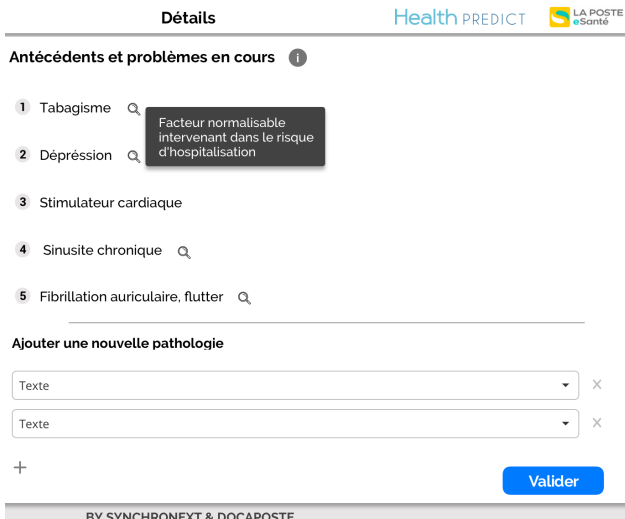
Détails

Health PREDICT

LA POSTE eSanté

Antécédents et problèmes en cours

1 Tabagisme

Facteur normalisable intervenant dans le risque d'hospitalisation

2 Dépression

3 Stimulateur cardiaque

4 Sinusite chronique

5 Fibrillation auriculaire, flutter

Ajouter une nouvelle pathologie

Texte

×

Texte

×

+

Valider

BY SYNCHRONEXT & DOCAPOSTE